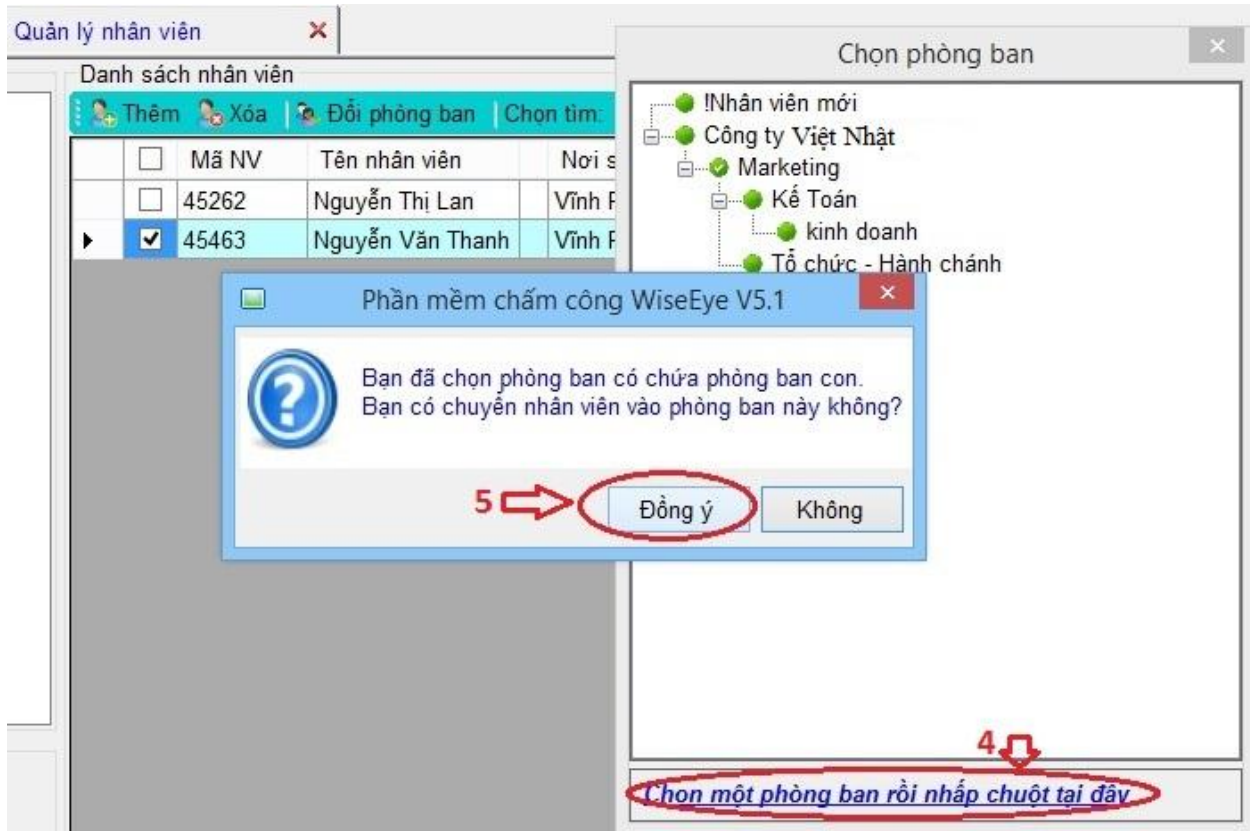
Quản lý nhân viên ×

Danh sách nhân viên

Thêm Xóa Đổi phòng ban Chọn tìm:

| | Mã NV | Tên nhân viên | Nơi s |
|---|---|---|---|
| ☐ | 45262 | Nguyễn Thị Lan | Vĩnh F |
| ☑ | 45463 | Nguyễn Văn Thanh | Vĩnh F |

Chọn phòng ban ×

!Nhân viên mới
Công ty Việt Nhật
Marketing
Kế Toán
kinh doanh
Tổ chức - Hành chánh

Phần mềm chấm công WiseEye V5.1 ×

Bạn đã chọn phòng ban có chứa phòng ban con.
Bạn có chuyển nhân viên vào phòng ban này không?

5

Đồng ý Không

4

Chọn một phòng ban rồi nhấp chuột tại đây